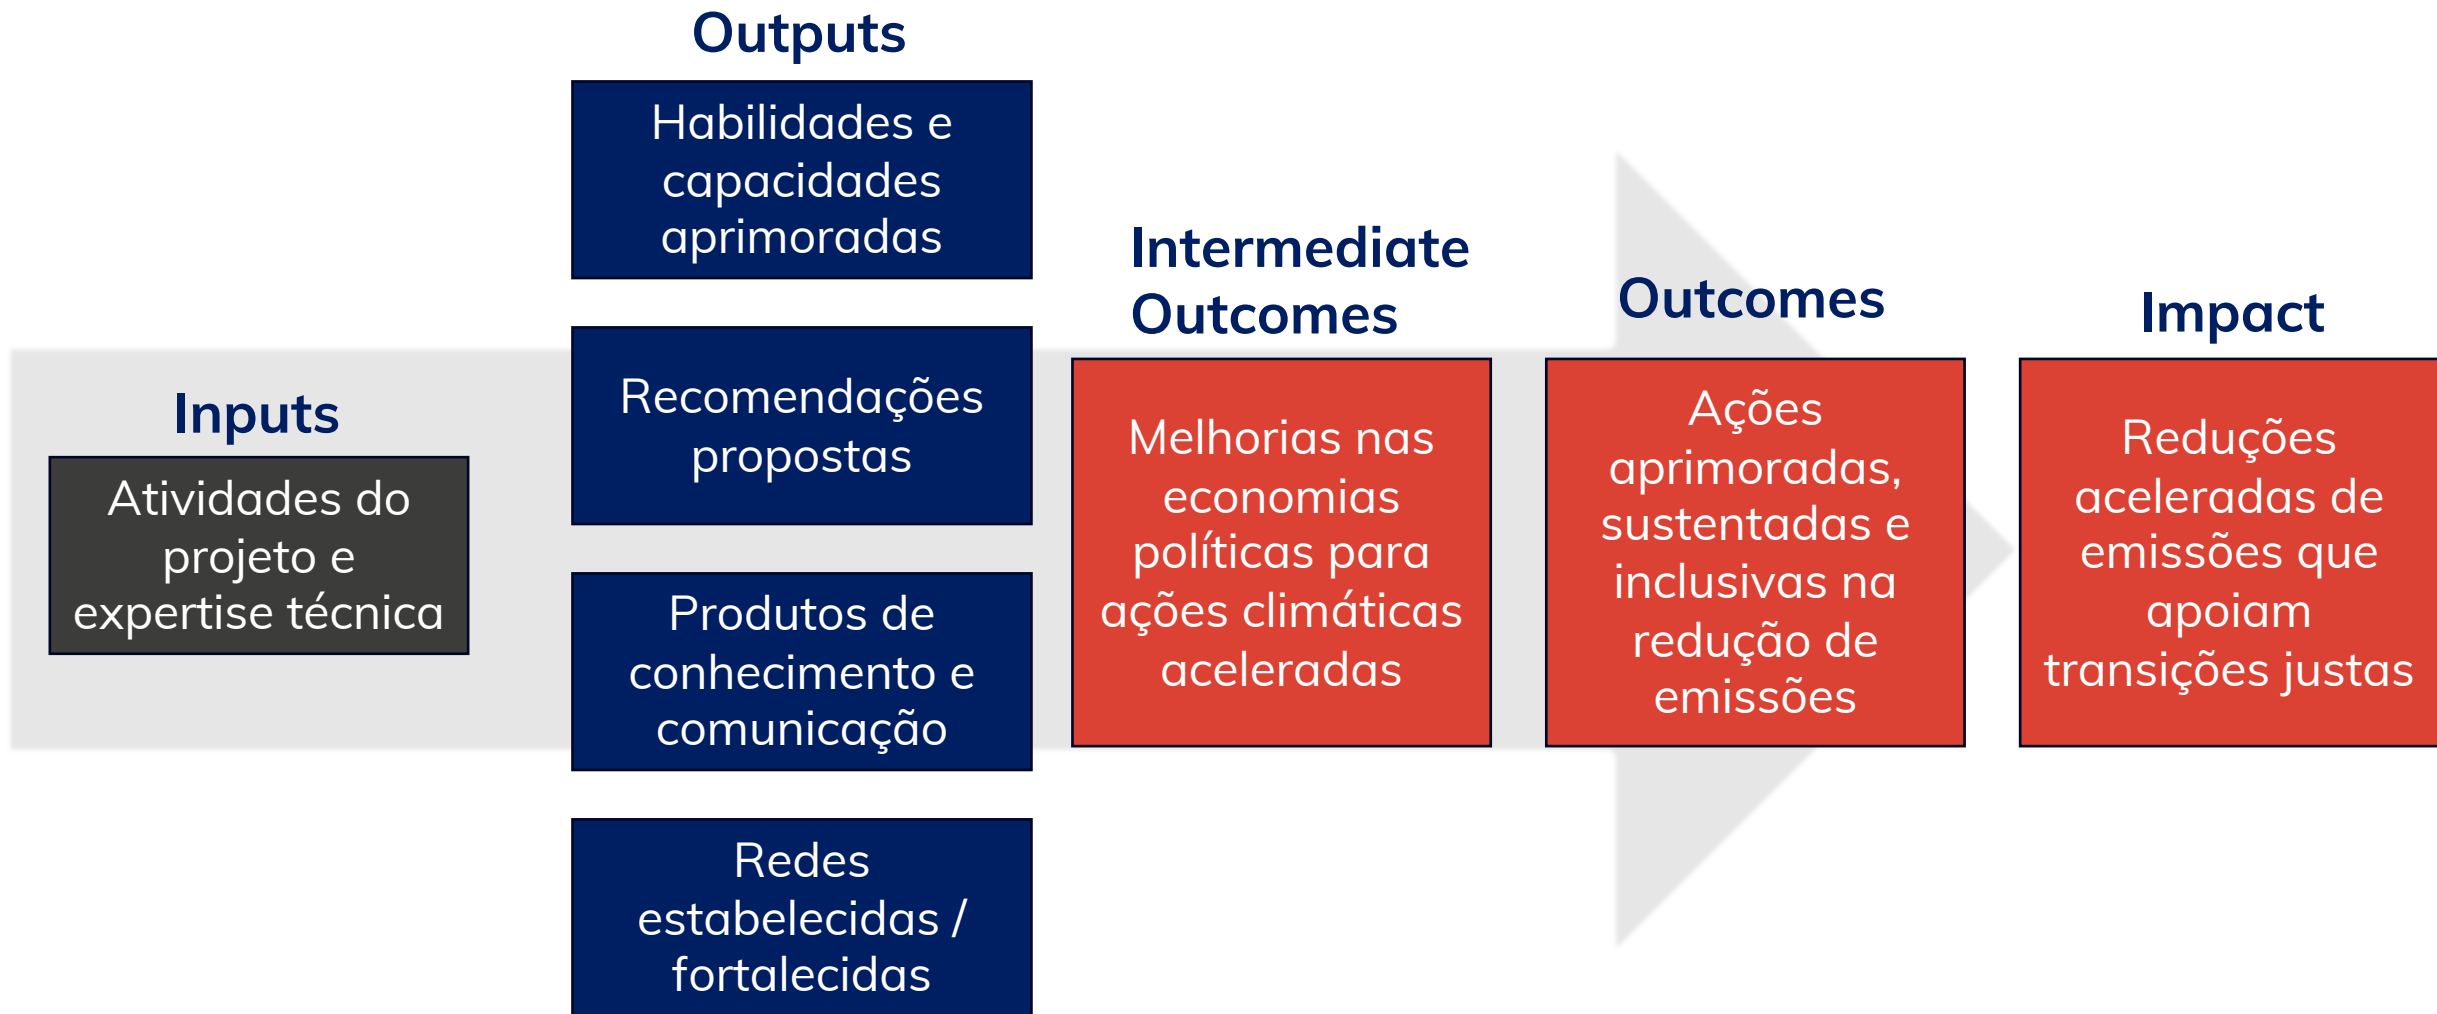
Inputs

Atividades do projeto e expertise técnica

Outputs

Habilidades e capacidades aprimoradas

Recomendações propostas

Produtos de conhecimento e comunicação

Redes estabelecidas / fortalecidas

Intermediate Outcomes

Melhorias nas economias políticas para ações climáticas aceleradas

Outcomes

Ações aprimoradas, sustentadas e inclusivas na redução de emissões

Impact

Reduções aceleradas de emissões que apoiam transições justas